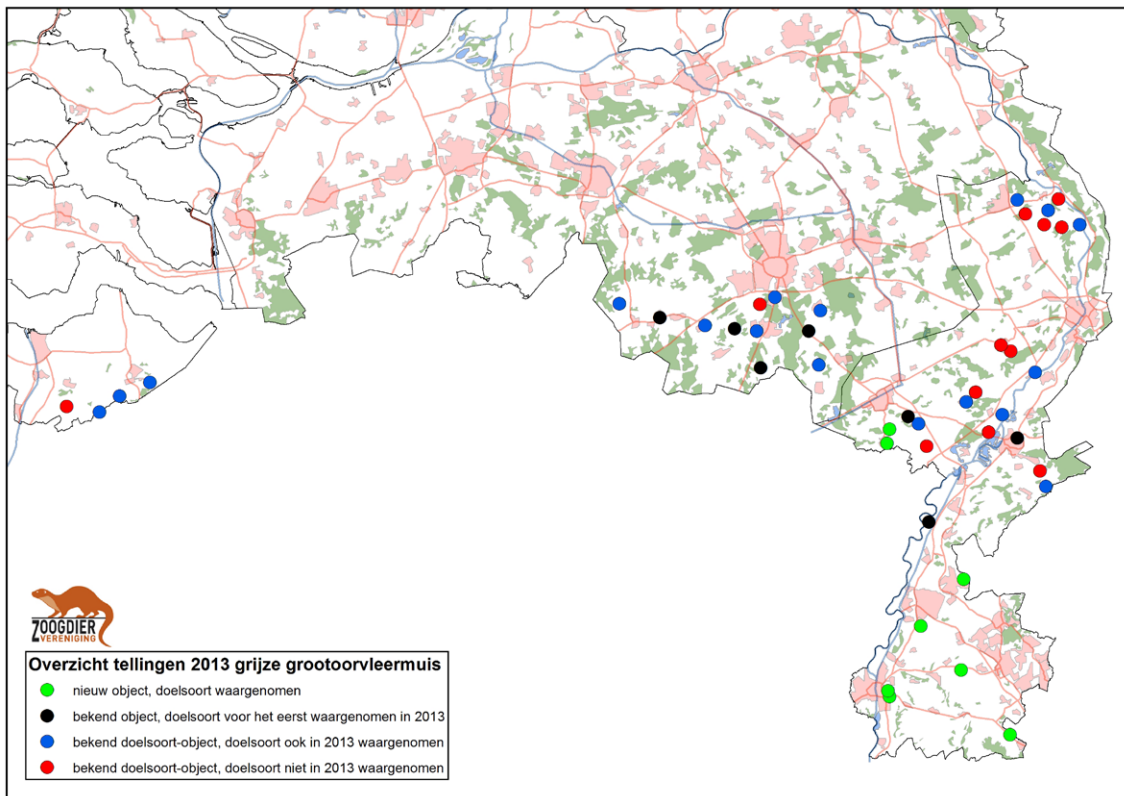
ZOOGDIER VERENIGING

Overzicht tellingen 2013 grijze grootoorvleermuis

nieuw object, doelsoort waargenomen

bekend object, doelsoort voor het eerst waargenomen in 2013

bekend doelsoort-object, doelsoort ook in 2013 waargenomen

bekend doelsoort-object, doelsoort niet in 2013 waargenomen